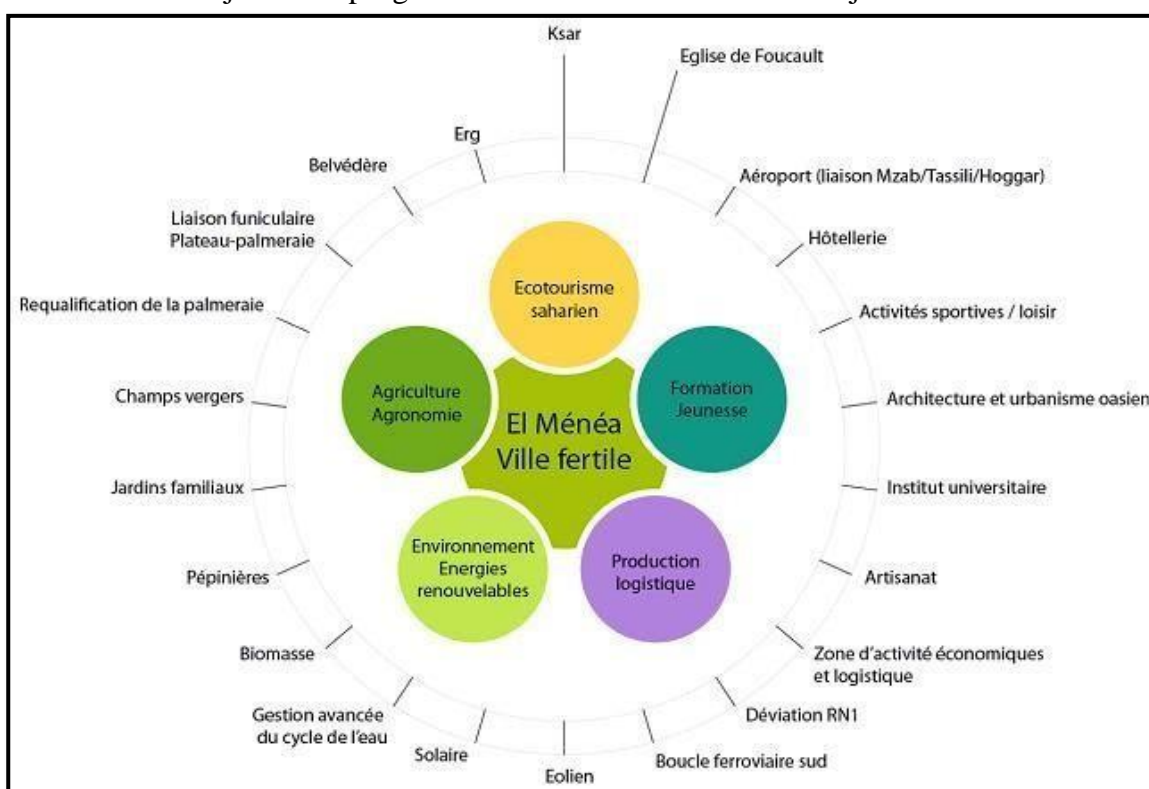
Ksar

Eglise de Foucault

Erg

Belvédère

Aéroport (liaison Mzab/Tassili/Hoggar)

Liaison funiculaire Plateau-palmeraie

Hôtellerie

Requalification de la palmeraie

Activités sportives / loisir

Champs vergers

Architecture et urbanisme oasien

Jardins familiaux

Institut universitaire

Pépinières

Artisanat

Biomasse

Zone d'activité économiques et logistique

Gestion avancée du cycle de l'eau

Déviation RN1

Solaire

Eolien

Boucle ferroviaire sud

Ecotourisme saharien

Agriculture Agronomie

Formation Jeunesse

El Ménéa Ville fertile

Environnement Energies renouvelables

Production logistique